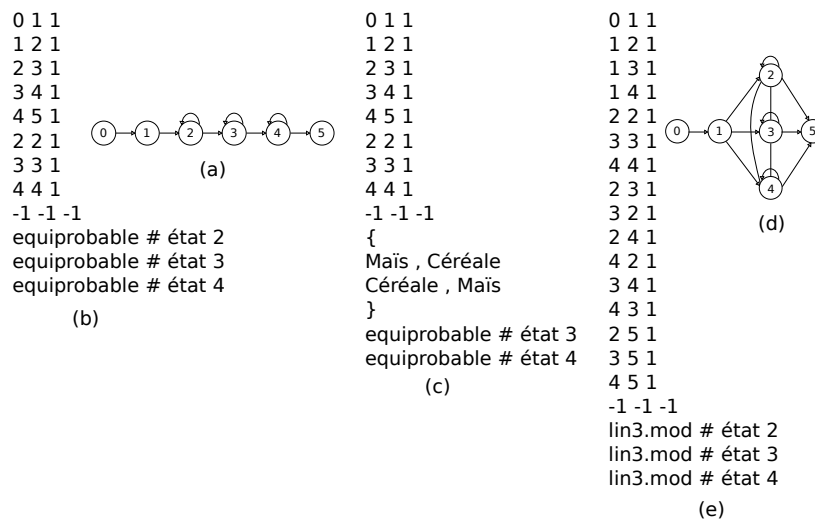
0 1 1
1 2 1
2 3 1
3 4 1
4 5 1
2 2 1
3 3 1
4 4 1
-1 -1 -1
equiprobable # état 2
equiprobable # état 3
equiprobable # état 4

(b)

0 1 2 3 4 5

(a)

0 1 1
1 2 1
2 3 1
3 4 1
4 5 1
2 2 1
3 3 1
4 4 1
-1 -1 -1
{
Maïs , Céréale
Céréale , Maïs
}
equiprobable # état 3
equiprobable # état 4

(c)

0 1 1
1 2 1
1 3 1
1 4 1
2 2 1
3 3 1
4 4 1
2 3 1
3 2 1
2 4 1
4 2 1
3 4 1
4 3 1
2 5 1
3 5 1
4 5 1
-1 -1 -1
lin3.mod # état 2
lin3.mod # état 3
lin3.mod # état 4

(e)

0 1 2 3 4 5

(d)